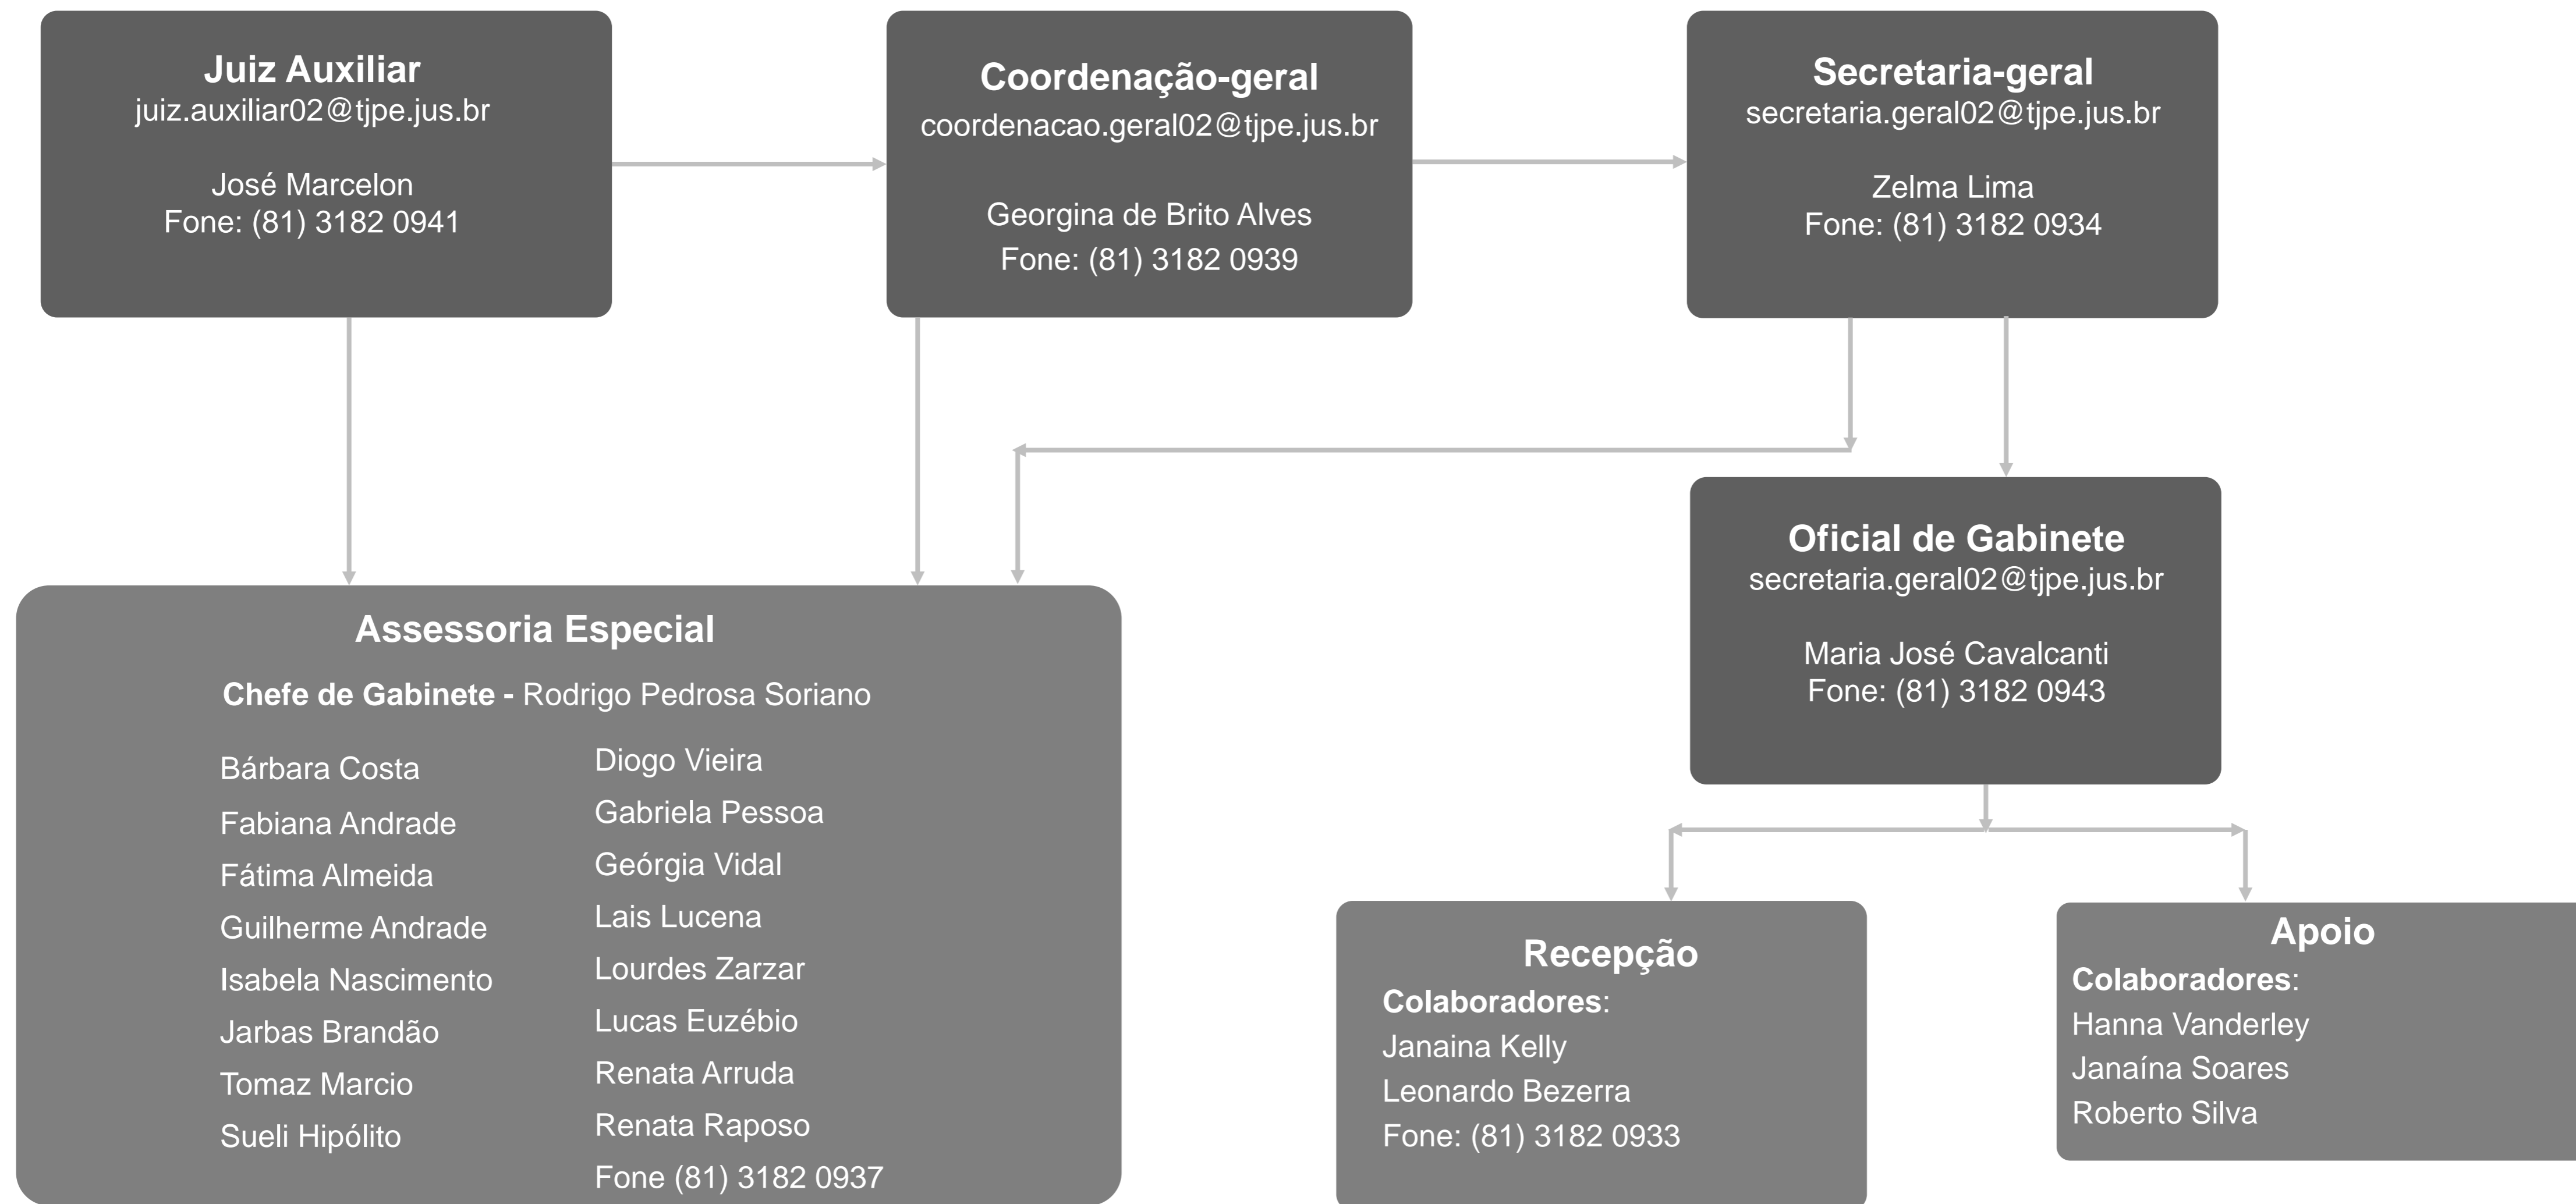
**Juiz Auxiliar**
juiz.auxiliar02@tjpe.jus.br

José Marcelon
Fone: (81) 3182 0941

**Coordenação-geral**
coordenacao.geral02@tjpe.jus.br

Georgina de Brito Alves
Fone: (81) 3182 0939

**Secretaria-geral**
secretaria.geral02@tjpe.jus.br

Zelma Lima
Fone: (81) 3182 0934

**Oficial de Gabinete**
secretaria.geral02@tjpe.jus.br

Maria José Cavalcanti
Fone: (81) 3182 0943

**Assessoria Especial**

**Chefe de Gabinete -** Rodrigo Pedrosa Soriano

Bárbara Costa
Fabiana Andrade
Fátima Almeida
Guilherme Andrade
Isabela Nascimento
Jarbas Brandão
Tomaz Marcio
Sueli Hipólito

Diogo Vieira
Gabriela Pessoa
Geórgia Vidal
Lais Lucena
Lourdes Zarzar
Lucas Euzébio
Renata Arruda
Renata Raposo
Fone (81) 3182 0937

**Recepção**
**Colaboradores**:
Janaina Kelly
Leonardo Bezerra
Fone: (81) 3182 0933

**Apoio**
**Colaboradores**:
Hanna Vanderley
Janaína Soares
Roberto Silva